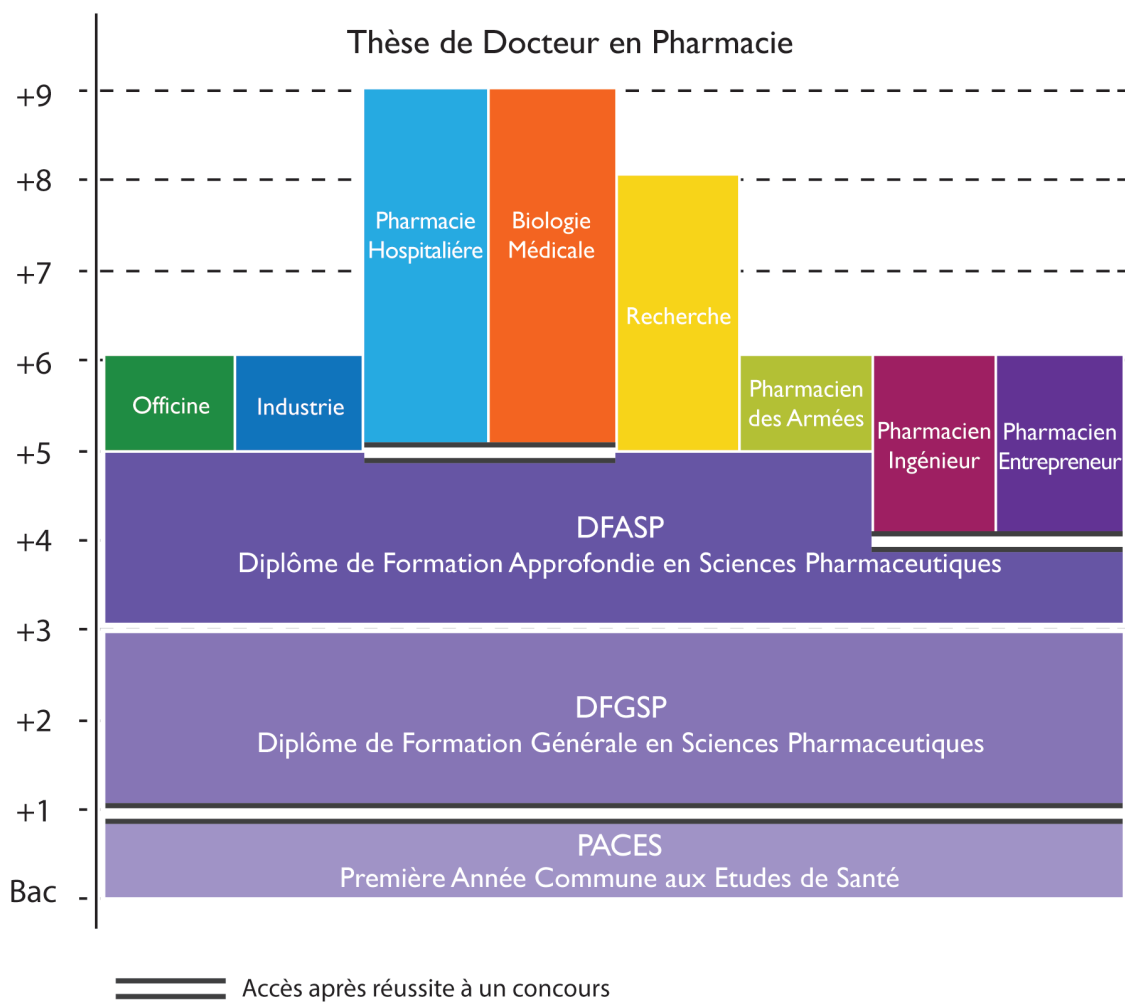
Thèse de Docteur en Pharmacie

+9
+8
+7
+6
+5
+4
+3
+2
+1
Bac

Pharmacie Hospitaliére

Biologie Médicale

Recherche

Officine

Industrie

Pharmacien des Armées

Pharmacien Ingénieur

Pharmacien Entrepreneur

DFASP
Diplôme de Formation Approfondie en Sciences Pharmaceutiques

DFGSP
Diplôme de Formation Générale en Sciences Pharmaceutiques

PACES
Première Année Commune aux Etudes de Santé

Accès après réussite à un concours